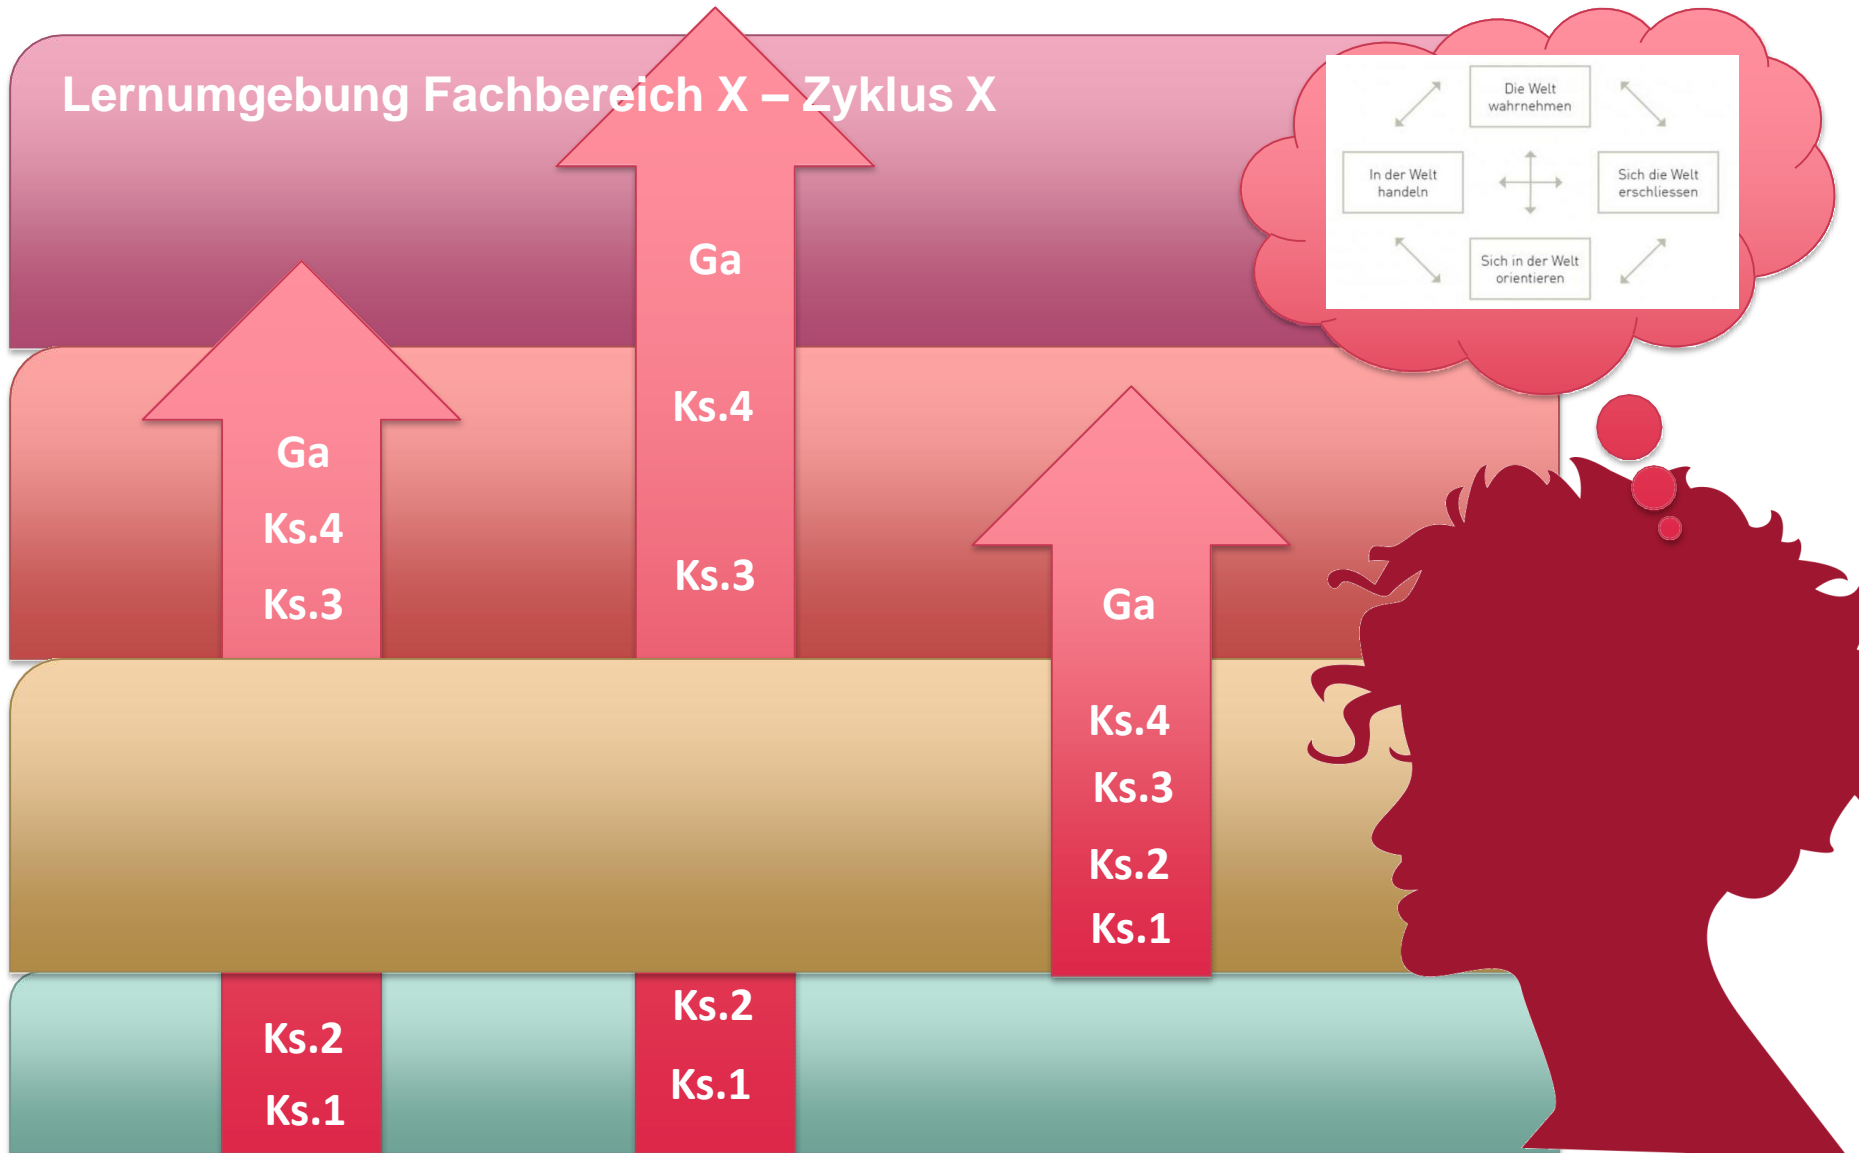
Lernumgebung Fachbereich X – Zyklus X

Die Welt wahrnehmen

In der Welt handeln

Sich die Welt erschliessen

Sich in der Welt orientieren

Ga
Ks.4
Ks.3
Ks.2
Ks.1

Ga
Ks.4
Ks.3
Ks.2
Ks.1

Ga
Ks.4
Ks.3
Ks.2
Ks.1